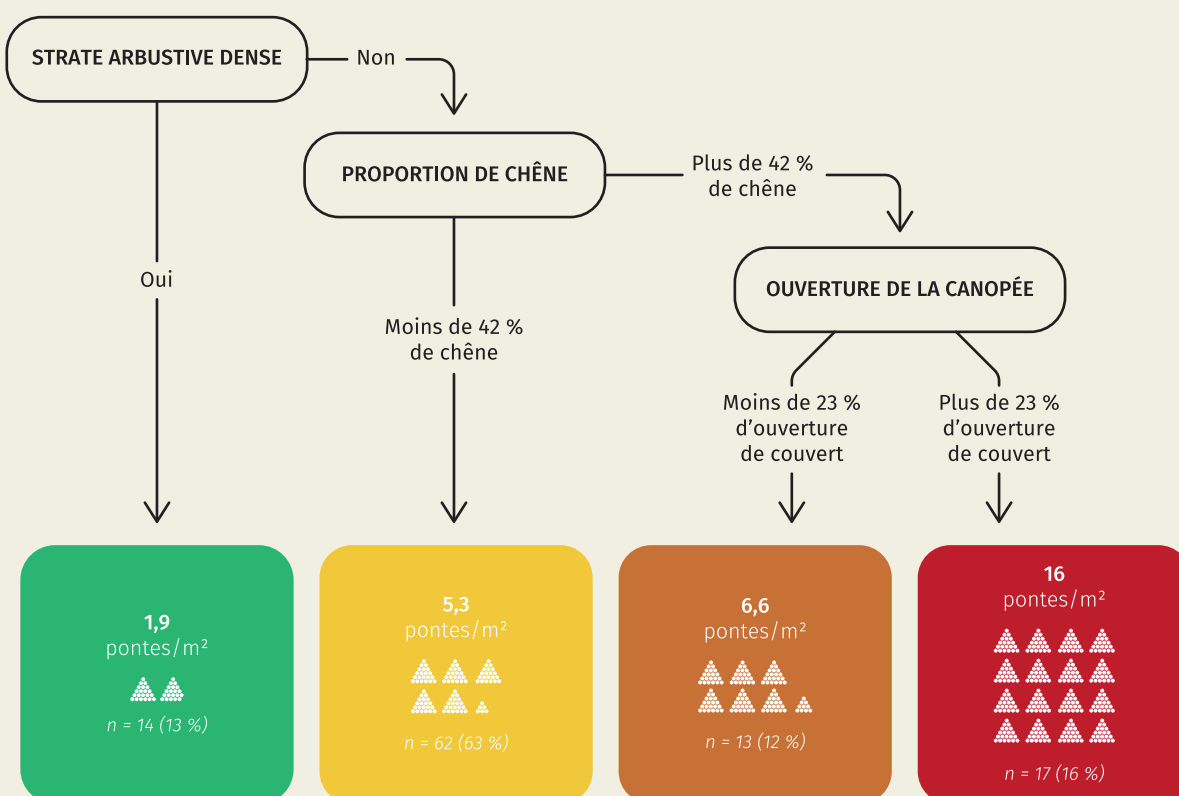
STRATE ARBUSTIVE DENSE

Non

Oui

PROPORTION DE CHÊNE

Plus de 42 % de chêne

Moins de 42 % de chêne

OUVERTURE DE LA CANOPÉE

Moins de 23 % d'ouverture de couvert

Plus de 23 % d'ouverture de couvert

1,9 pontes/m²

n = 14 (13 %)

5,3 pontes/m²

n = 62 (63 %)

6,6 pontes/m²

n = 13 (12 %)

16 pontes/m²

n = 17 (16 %)